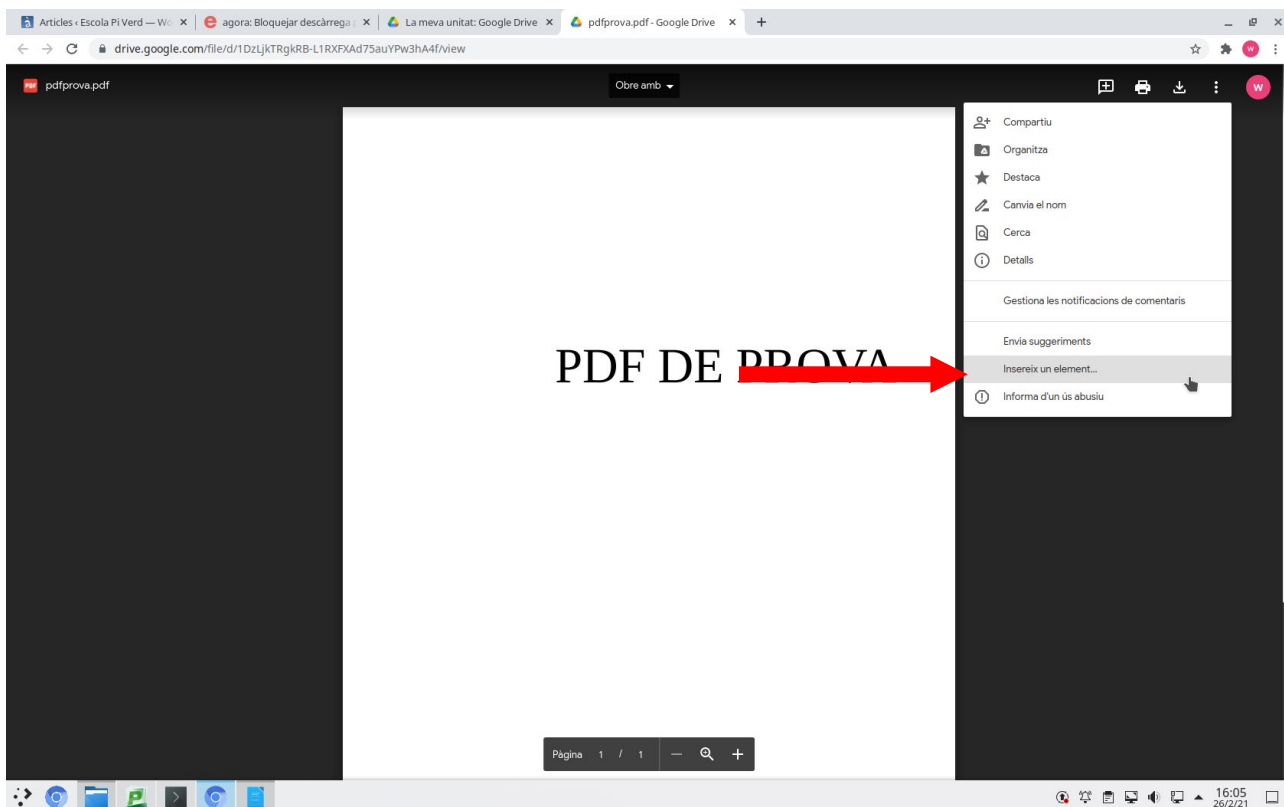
Articles ‹ Escola Pi Verd — Wo × agora: Bloquejar descàrrega × La meva unitat: Google Drive × pdfprova.pdf - Google Drive × +

drive.google.com/file/d/1DzLjkTRgkRB-L1RXFXAd75auYPw3hA4f/view

pdfprova.pdf

Obre amb

W

Compartiu
Organitza
Destaca
Canvia el nom
Cerca
Detalls

Gestiona les notificacions de comentaris

Envia suggeriments
Insereix un element...
Informa d'un ús abusiu

PDF DE PROVA

Pàgina 1 / 1

16:05
26/2/21